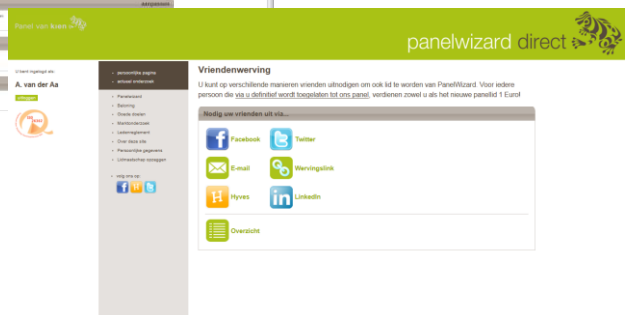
Panel van ikken

panelwizard direct

U bent ingelogd als:

A. van der Aa

uitloggen

persoonlijke pagina
actueel onderzoek

Panelwizard
Beloning
Goede doelen
Startonderzoek
Ledenreglement
Over deze site
Persoonlijke gegevens
Lidmaatschap opzeggen

volg ons op:

Vriendenwerving

U kunt op verschillende manieren vrienden uitnodigen om ook lid te worden van PanelWizard. Voor iedere persoon die via u definitief wordt toegelaten tot ons panel, verdienen zowel u als het nieuwe panellid 1 Euro!

Nodig uw vrienden uit via...

Facebook

Twitter

E-mail

Wervingslink

Hyves

LinkedIn

Overzicht